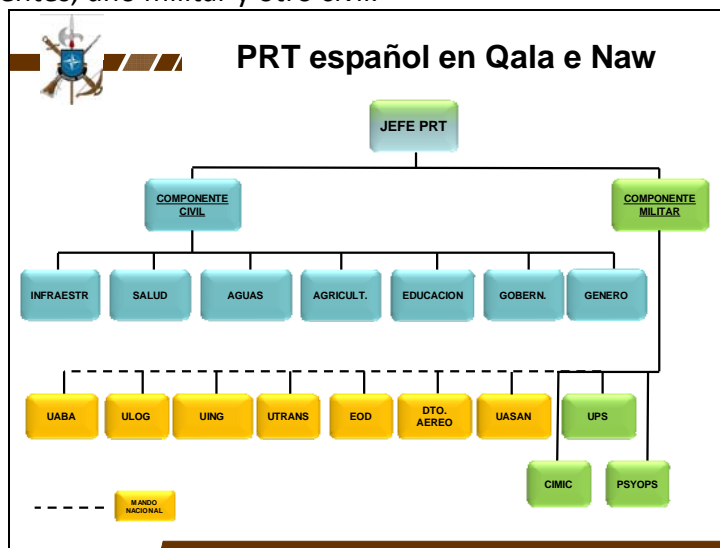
entes, uno militar y otro civil.

PRT español en Qala e Naw

JEFE PRT

COMPONENTE CIVIL

COMPONENTE MILITAR

INFRAESTR

SALUD

AGUAS

AGRICULT.

EDUCACION

GOBERN.

GENERO

UABA

ULOG

UING

UTRANS

EOD

DTO. AEREO

UASAN

UPS

CIMIC

PSYOPS

MANDO NACIONAL